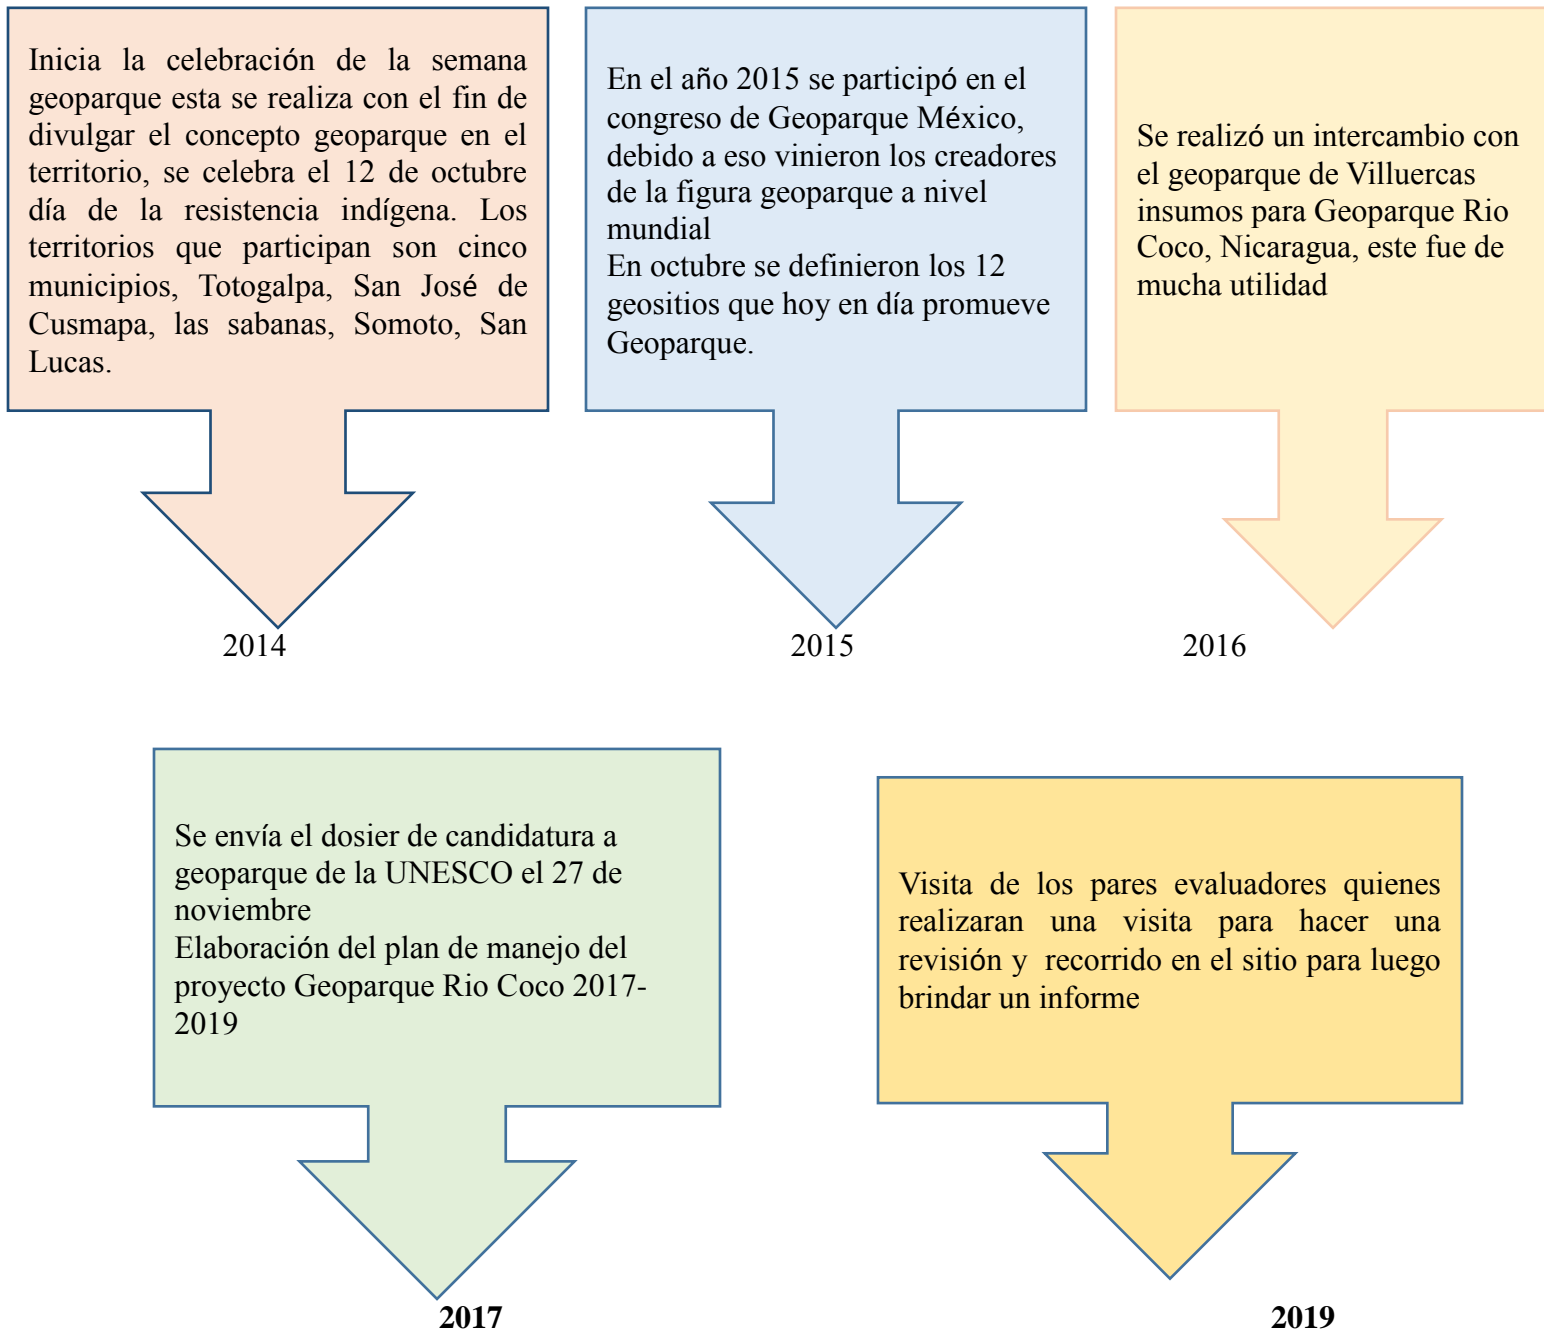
Inicia la celebración de la semana geoparque esta se realiza con el fin de divulgar el concepto geoparque en el territorio, se celebra el 12 de octubre día de la resistencia indígena. Los territorios que participan son cinco municipios, Totogalpa, San José de Cusmapa, las sabanas, Somoto, San Lucas.

2014

En el año 2015 se participó en el congreso de Geoparque México, debido a eso vinieron los creadores de la figura geoparque a nivel mundial
En octubre se definieron los 12 geositios que hoy en día promueve Geoparque.

2015

Se realizó un intercambio con el geoparque de Villuercas insumos para Geoparque Rio Coco, Nicaragua, este fue de mucha utilidad

2016

Se envía el dosier de candidatura a geoparque de la UNESCO el 27 de noviembre
Elaboración del plan de manejo del proyecto Geoparque Rio Coco 2017-2019

2017

Visita de los pares evaluadores quienes realizaran una visita para hacer una revisión y recorrido en el sitio para luego brindar un informe

2019